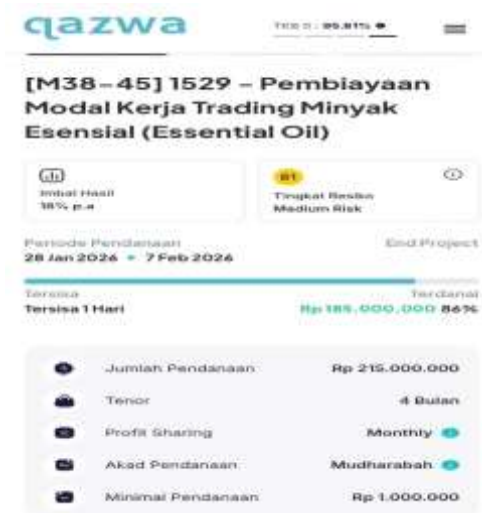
qazwa

TKB 0 : 95.81% ●

[M38-45] 1529 – Pembiayaan Modal Kerja Trading Minyak Esensial (Essential Oil)

Imbal Hasil
18% p.a

B1
Tingkat Resiko
Medium Risk

Periode Pendanaan
28 Jan 2026 • 7 Feb 2026

End Project

Tersisa
Tersisa 1 Hari

Terdanai
Rp 185.000.000 86%

Jumlah Pendanaan Rp 215.000.000
Tenor 4 Bulan
Profit Sharing Monthly
Akad Pendanaan Mudharabah
Minimal Pendanaan Rp 1.000.000